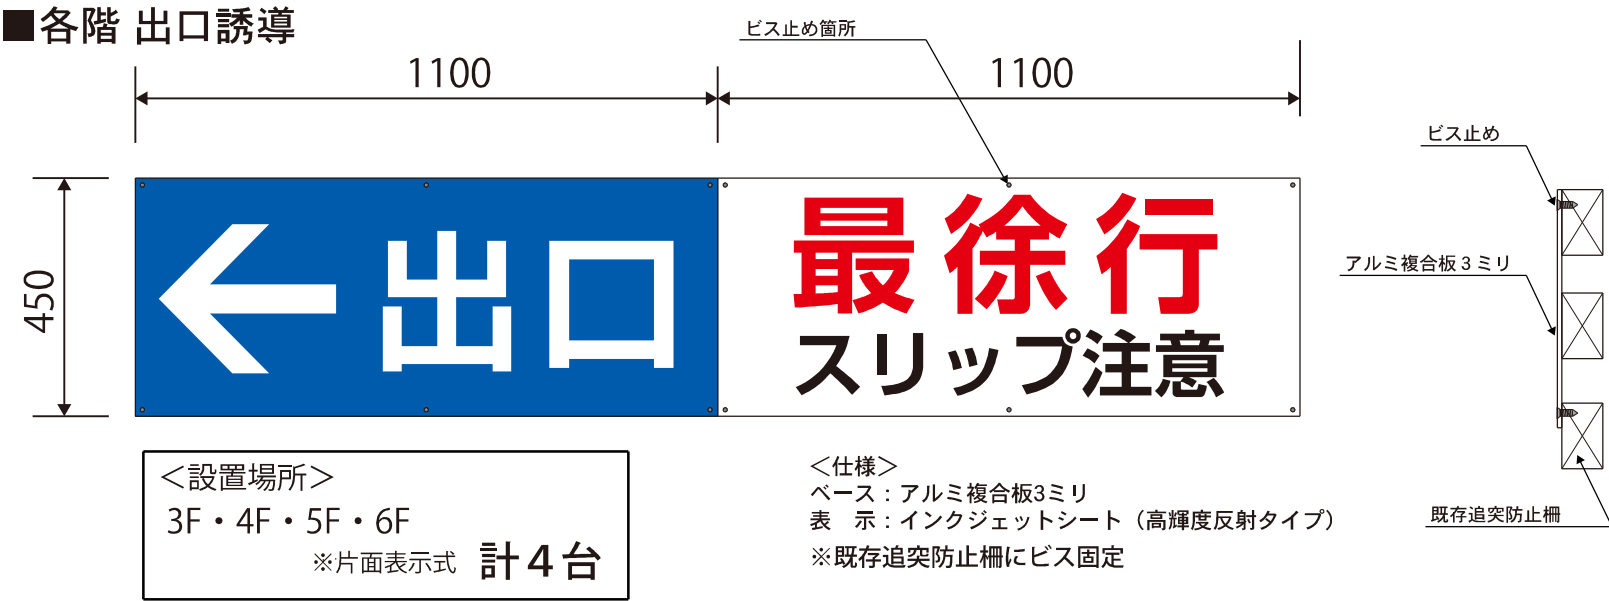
■各階 出口誘導

ビス止め箇所

1100

1100

450

← 出口

最徐行
スリップ注意

ビス止め

アルミ複合板３ミリ

既存追突防止柵

＜設置場所＞
3F・4F・5F・6F
※片面表示式 計４台

＜仕様＞
ベース：アルミ複合板3ミリ
表　示：インクジェットシート（高輝度反射タイプ）
※既存追突防止柵にビス固定